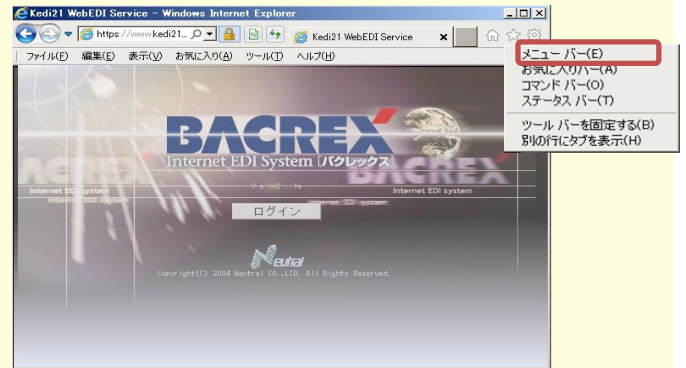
Kedi21 WebEDI Service - Windows Internet Explorer

https://www.kedi21...

Kedi21 WebEDI Service

ファイル(F) 編集(E) 表示(V) お気に入り(A) ツール(T) ヘルプ(H)

メニュー バー(E)
お気に入りバー(A)
コマンド バー(O)
ステータス バー(T)
ツール バーを固定する(B)
別の行にタブを表示(H)

BACREX
Internet EDI System [バクレックス]

Internet EDI system

BACREX

Internet EDI system

Ver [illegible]

ログイン

Neutral

Copyright(C) 2004 Neutral CO.,LTD. All Rights Reserved.